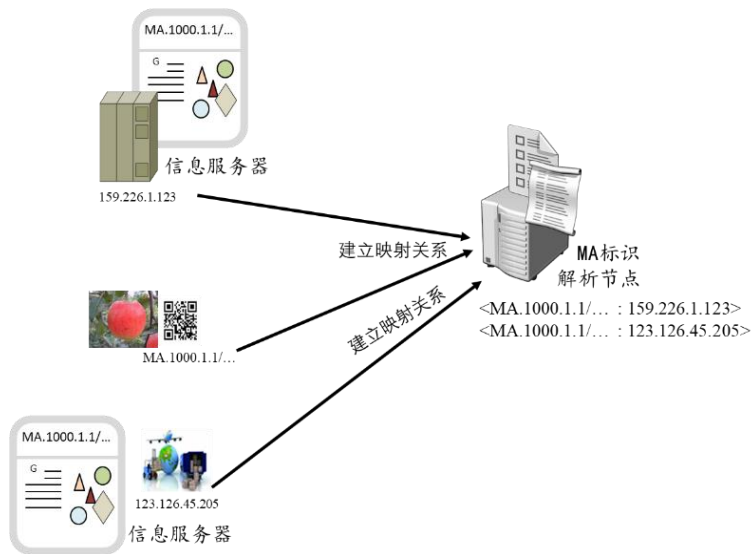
MA.1000.1.1/...

G

信息服务器

159.226.1.123

建立映射关系

MA标识
解析节点

<MA.1000.1.1/… : 159.226.1.123>
<MA.1000.1.1/… : 123.126.45.205>

建立映射关系

MA.1000.1.1/…

MA.1000.1.1/...

G

123.126.45.205

信息服务器